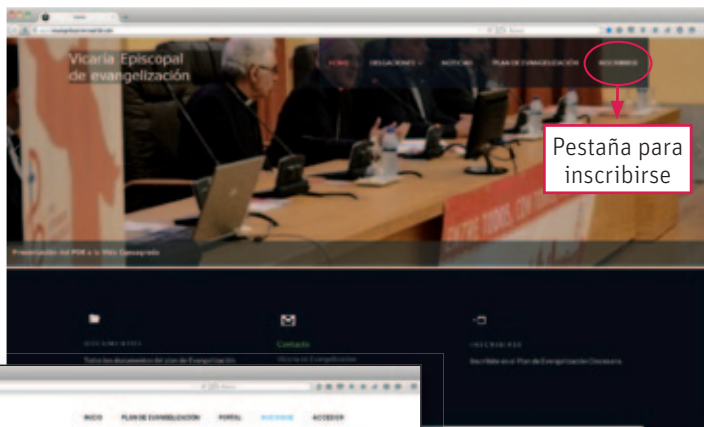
Vicaría Episcopal de evangelización

INICIO DELEGACIONES NOTICIAS PLAN DE EVANGELIZACIÓN INSCRIBIRSE

Pestaña para inscribirse

Presentación del PDE a la Vida Consagrada

DOCUMENTOS
Todos los documentos del plan de Evangelización

Contacto
Vicaría de Evangelización

INSCRIBIRSE
Inscríbete en el Plan de Evangelización Diocesano

INICIO PLAN DE EVANGELIZACIÓN PORTAL INSCRIBIRSE ACCEDER